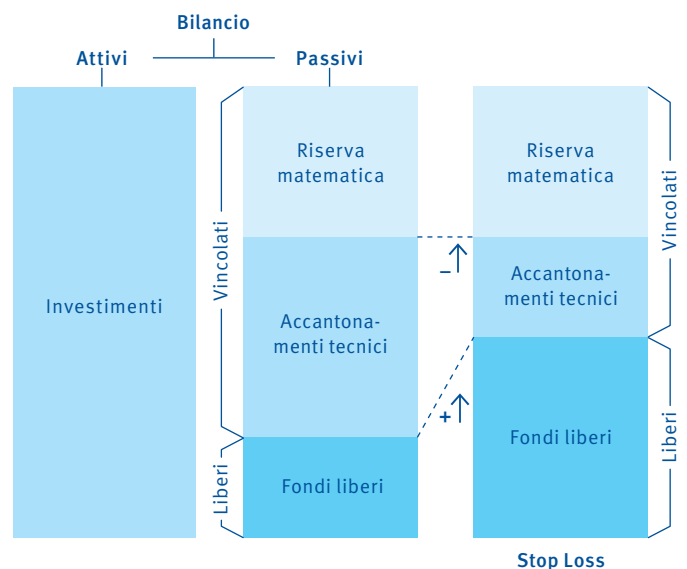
Bilancio

Attivi

Passivi

Investimenti

Vincolati

Liberi

Riserva matematica

Accantonamenti tecnici

Fondi liberi

–

+

Riserva matematica

Accantonamenti tecnici

Fondi liberi

Vincolati

Liberi

Stop Loss